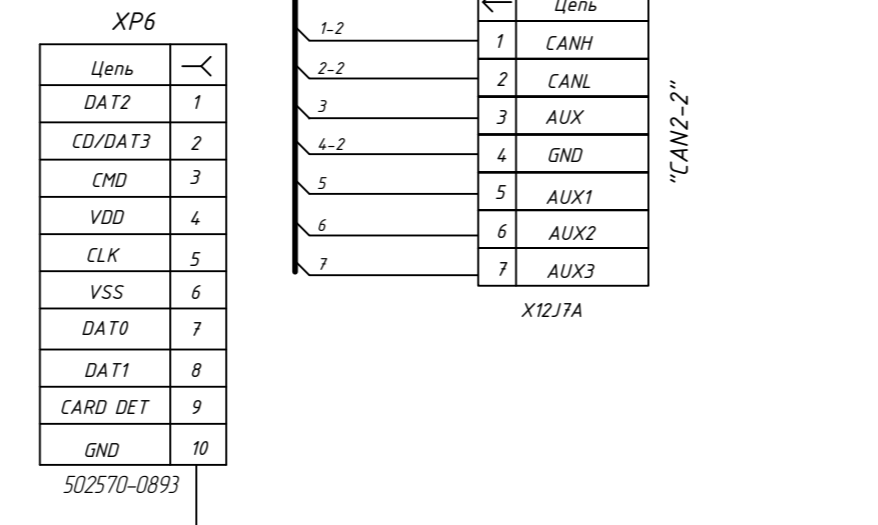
XP6

| Цепь | |
|---|---|
| DAT2 | 1 |
| CD/DAT3 | 2 |
| CMD | 3 |
| VDD | 4 |
| CLK | 5 |
| VSS | 6 |
| DAT0 | 7 |
| DAT1 | 8 |
| CARD DET | 9 |
| GND | 10 |

502570-0893

1-2
2-2
3
4-2
5
6
7

| | Цепь |
|---|---|
| 1 | CANH |
| 2 | CANL |
| 3 | AUX |
| 4 | GND |
| 5 | AUX1 |
| 6 | AUX2 |
| 7 | AUX3 |

X12J7A

"CAN2-2"